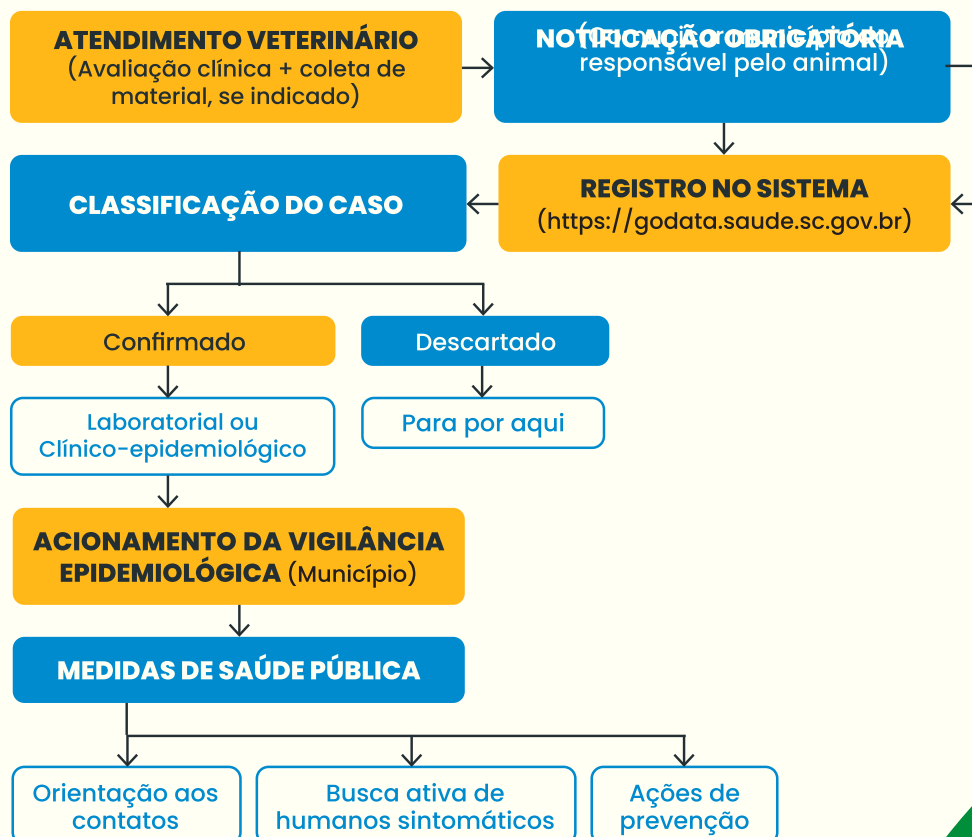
ATENDIMENTO VETERINÁRIO
(Avaliação clínica + coleta de material, se indicado)

NOTIFICAÇÃO OBRIGATÓRIA
([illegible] responsável pelo animal)

REGISTRO NO SISTEMA
(https://godata.saude.sc.gov.br)

CLASSIFICAÇÃO DO CASO

Confirmado

Descartado

Laboratorial ou Clínico-epidemiológico

Para por aqui

ACIONAMENTO DA VIGILÂNCIA EPIDEMIOLÓGICA (Município)

MEDIDAS DE SAÚDE PÚBLICA

Orientação aos contatos

Busca ativa de humanos sintomáticos

Ações de prevenção